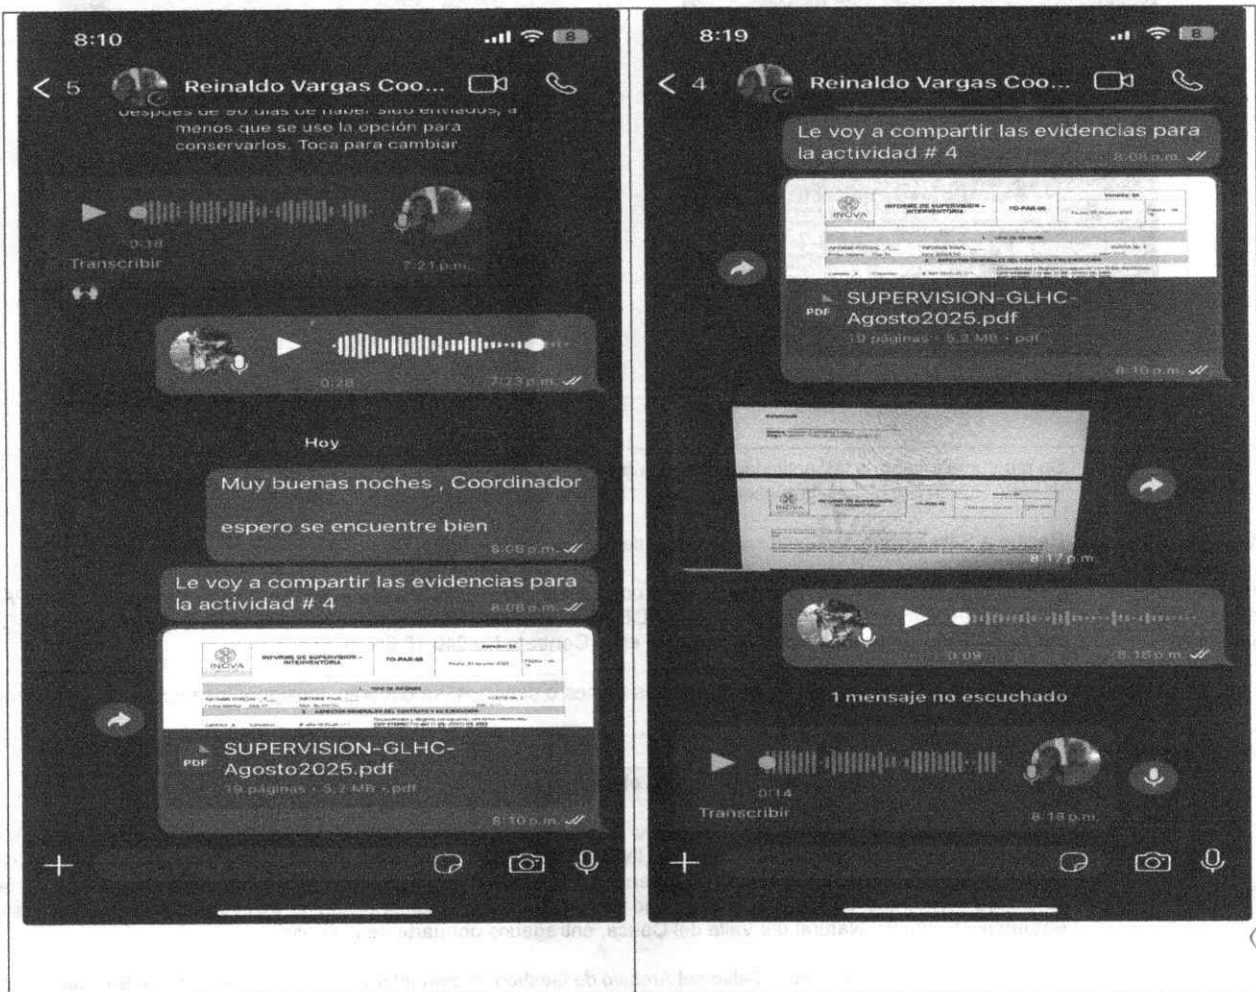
8:10

5 Reinaldo Vargas Coo...

después de 90 días de haber sido enviados, a menos que se use la opción para conservarlos. Toca para cambiar.

0:18
Transcribir 7:21 p.m.

0:28 7:23 p.m.

Hoy

Muy buenas noches , Coordinador

espero se encuentre bien
8:08 p.m.

Le voy a compartir las evidencias para la actividad # 4
8:08 p.m.

INFORME DE SUPERVISIÓN - INTERVENTORÍA

SUPERVISION-GLHC-Agosto2025.pdf
19 páginas · 5,2 MB · pdf
8:10 p.m.

8:19

4 Reinaldo Vargas Coo...

Le voy a compartir las evidencias para la actividad # 4
8:08 p.m.

INFORME DE SUPERVISIÓN - INTERVENTORÍA

SUPERVISION-GLHC-Agosto2025.pdf
19 páginas · 5,2 MB · pdf
8:10 p.m.

8:17 p.m.

0:09 8:18 p.m.

1 mensaje no escuchado

0:14
Transcribir 8:18 p.m.